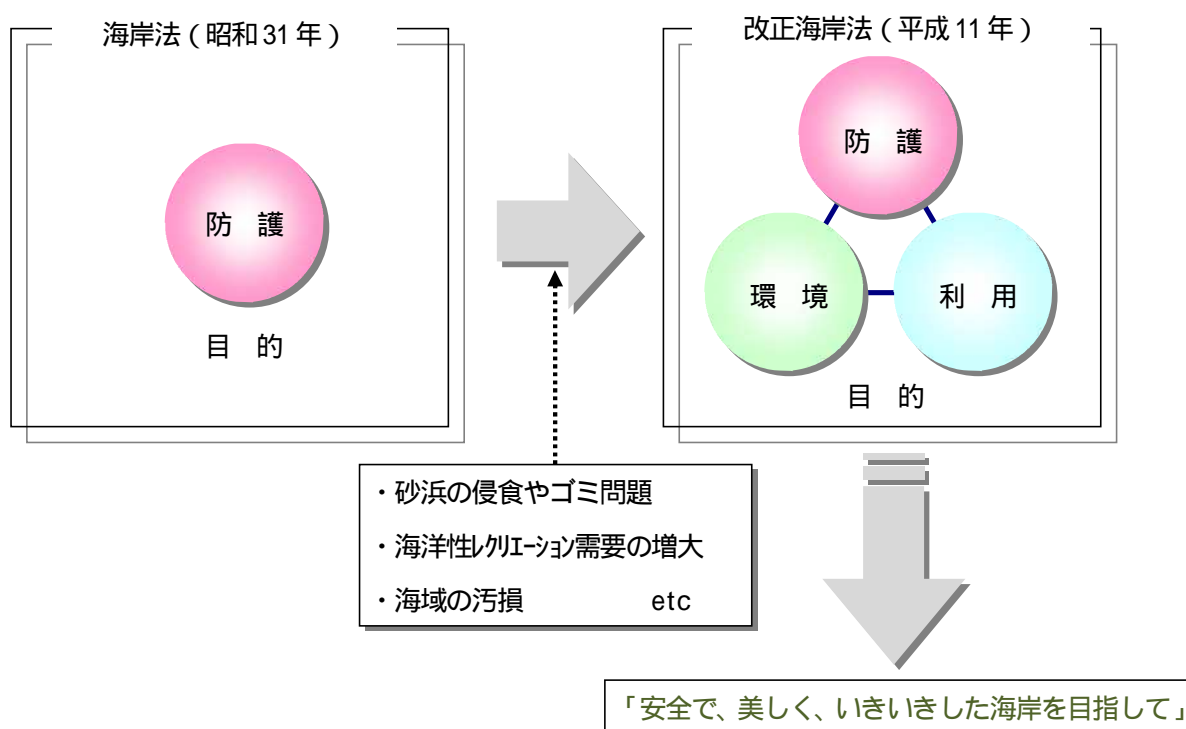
海岸法（昭和31年）

防 護

目 的

改正海岸法（平成11年）

防 護

環 境

利 用

目 的

・砂浜の侵食やゴミ問題

・海洋性レクリエーション需要の増大

・海域の汚損 etc

「安全で、美しく、いきいきした海岸を目指して」